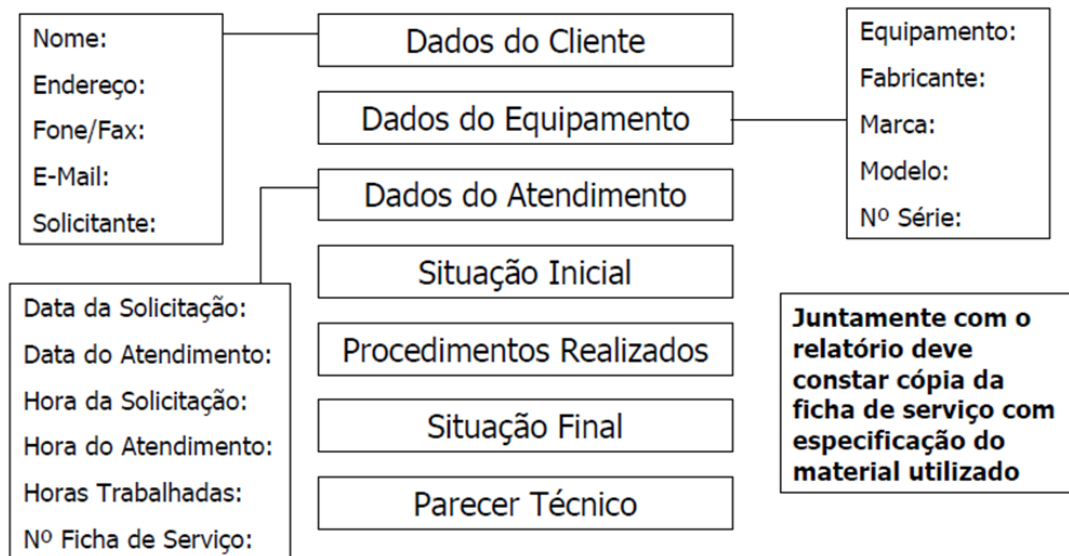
Nome:
Endereço:
Fone/Fax:
E-Mail:
Solicitante:

Dados do Cliente

Dados do Equipamento

Dados do Atendimento

Situação Inicial

Procedimentos Realizados

Situação Final

Parecer Técnico

Equipamento:
Fabricante:
Marca:
Modelo:
Nº Série:

Data da Solicitação:
Data do Atendimento:
Hora da Solicitação:
Hora do Atendimento:
Horas Trabalhadas:
Nº Ficha de Serviço:

Juntamente com o relatório deve constar cópia da ficha de serviço com especificação do material utilizado